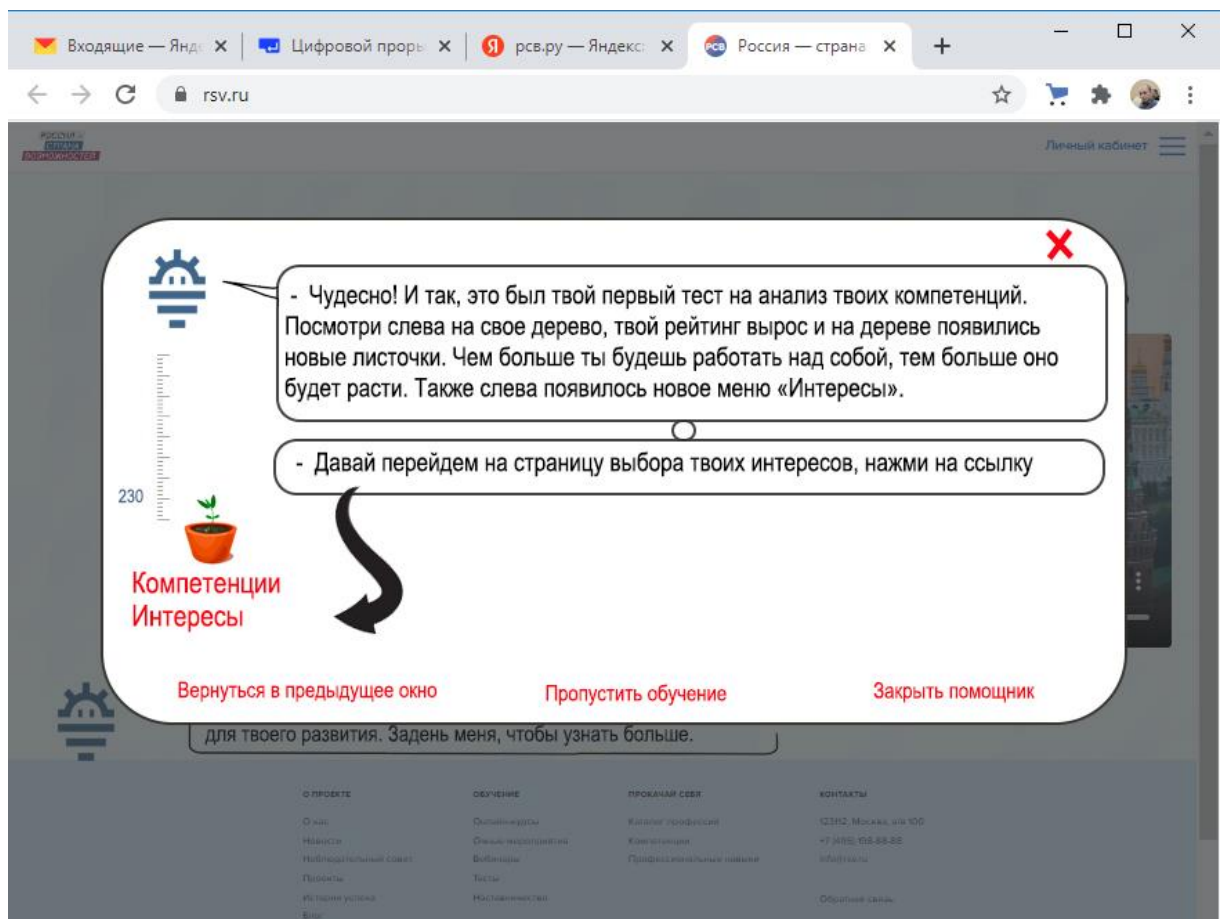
Входящие — Янд ×
Цифровой проры ×
рсв.ру — Яндекс ×
Россия — страна ×
+

rsv.ru

РОССИЯ — СТРАНА ВОЗМОЖНОСТЕЙ

Личный кабинет

- Чудесно! И так, это был твой первый тест на анализ твоих компетенций. Посмотри слева на свое дерево, твой рейтинг вырос и на дереве появились новые листочки. Чем больше ты будешь работать над собой, тем больше оно будет расти. Также слева появилось новое меню «Интересы».

- Давай перейдем на страницу выбора твоих интересов, нажми на ссылку

230

Компетенции
Интересы

Вернуться в предыдущее окно
Пропустить обучение
Закрыть помощник

для твоего развития. Задень меня, чтобы узнать больше.

О ПРОЕКТЕ
О нас
Новости
Наблюдательный совет
Проекты
Истории успеха
Блог

ОБУЧЕНИЕ
Онлайн-курсы
Очные мероприятия
Вебинары
Тесты
Наставничество

ПРОКАЧАЙ СЕБЯ
Каталог профессий
Компетенции
Профессиональные навыки

КОНТАКТЫ
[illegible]
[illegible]
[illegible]
Обратная связь